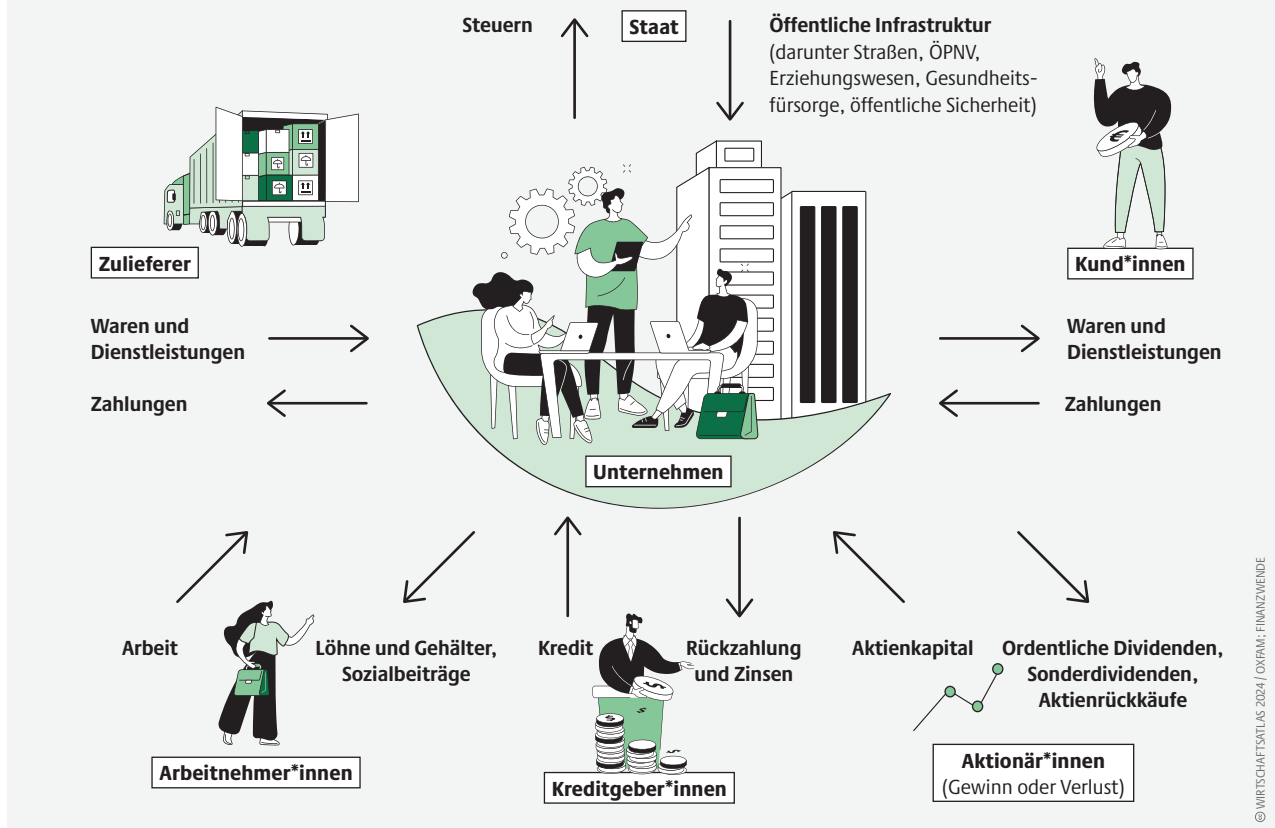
Steuern

Staat

Öffentliche Infrastruktur
(darunter Straßen, ÖPNV, Erziehungswesen, Gesundheitsfürsorge, öffentliche Sicherheit)

Zulieferer

Kund*innen

Waren und Dienstleistungen

Zahlungen

Waren und Dienstleistungen

Zahlungen

Unternehmen

Arbeit

Löhne und Gehälter, Sozialbeiträge

Kredit

Rückzahlung und Zinsen

Aktienkapital

Ordentliche Dividenden, Sonderdividenden, Aktienrückkäufe

Arbeitnehmer*innen

Kreditgeber*innen

Aktionär*innen
(Gewinn oder Verlust)

© WIRTSCHAFTSATLAS 2024 / OXFAM; FINANZWENDE